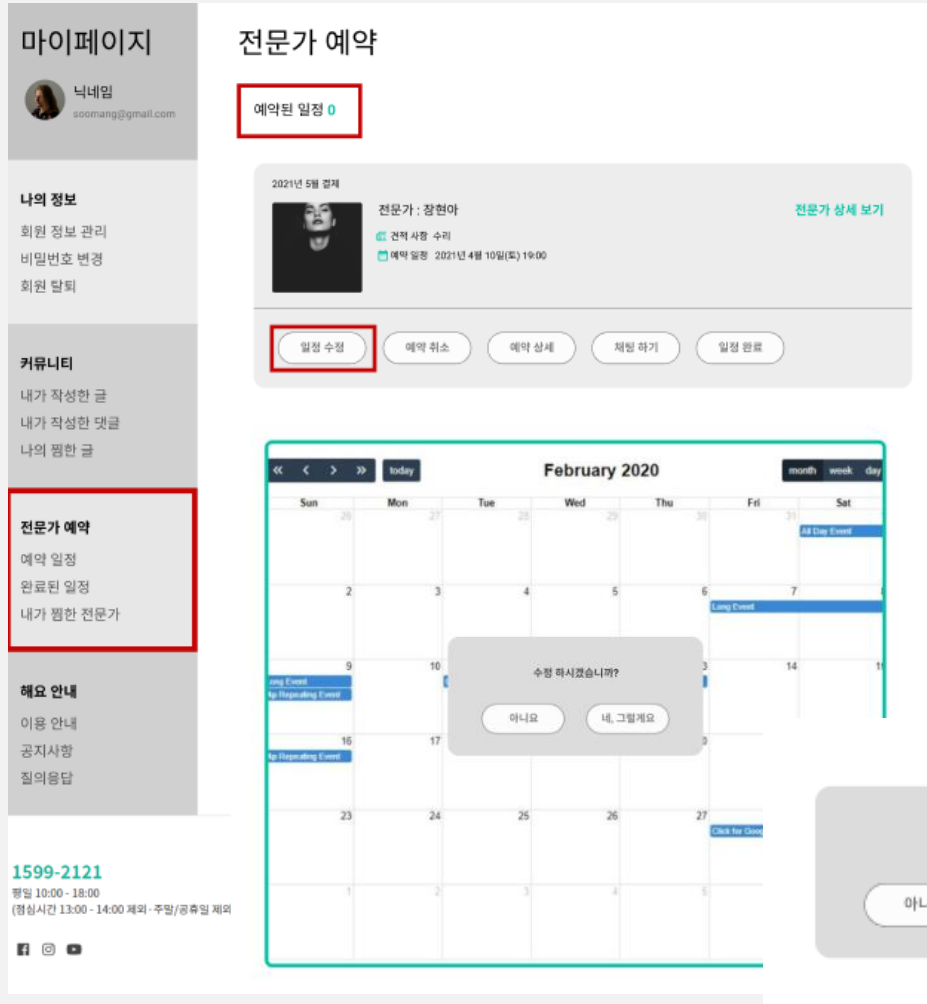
마이페이지

닉네임
soomang@gmail.com

나의 정보
회원 정보 관리
비밀번호 변경
회원 탈퇴

커뮤니티
내가 작성한 글
내가 작성한 댓글
나의 찜한 글

전문가 예약
예약 일정
완료된 일정
내가 찜한 전문가

해요 안내
이용 안내
공지사항
질의응답

1599-2121
평일 10:00 - 18:00
(점심시간 13:00 - 14:00 제외 · 주말/공휴일 제외

전문가 예약

예약된 일정 0

2021년 5월 결제
전문가 : 장현아
견적 사항 수리
예약 일정 2021년 4월 10일(토) 19:00
전문가 상세 보기

일정 수정
예약 취소
예약 상세
채팅 하기
일정 완료

« ‹ › » today
February 2020
month week day

| Sun | Mon | Tue | Wed | Thu | Fri | Sat |
|---|---|---|---|---|---|---|
| 26 | 27 | 28 | 29 | 30 | 31 | 1 All Day Event |
| 2 | 3 | 4 | 5 | 6 | 7 Long Event | 8 |
| 9 Long Event, Repeating Event | 10 | | | 13 | 14 | 15 |
| 16 Repeating Event | 17 | | | | 20 | |
| 23 | 24 | 25 | 26 | 27 Click for Google | | |
| 1 | 2 | 3 | 4 | 5 | | |

수정 하시겠습니까?
아니요
네, 그럴게요

아니